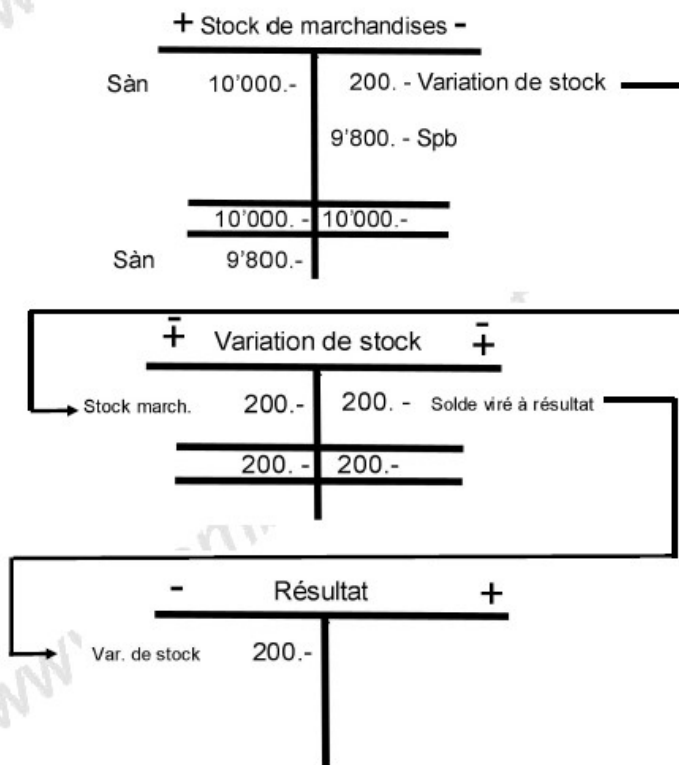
+ Stock de marchandises -

| Sàn 10'000.- | 200. - Variation de stock |
|---|---|
| | 9'800. - Spb |
| 10'000. - | 10'000.- |
| Sàn 9'800.- | |

$\mp$ Variation de stock $\pm$

| Stock march. 200.- | 200. - Solde viré à résultat |
|---|---|
| 200. - | 200.- |

- Résultat +

| Var. de stock 200.- | |
|---|---|